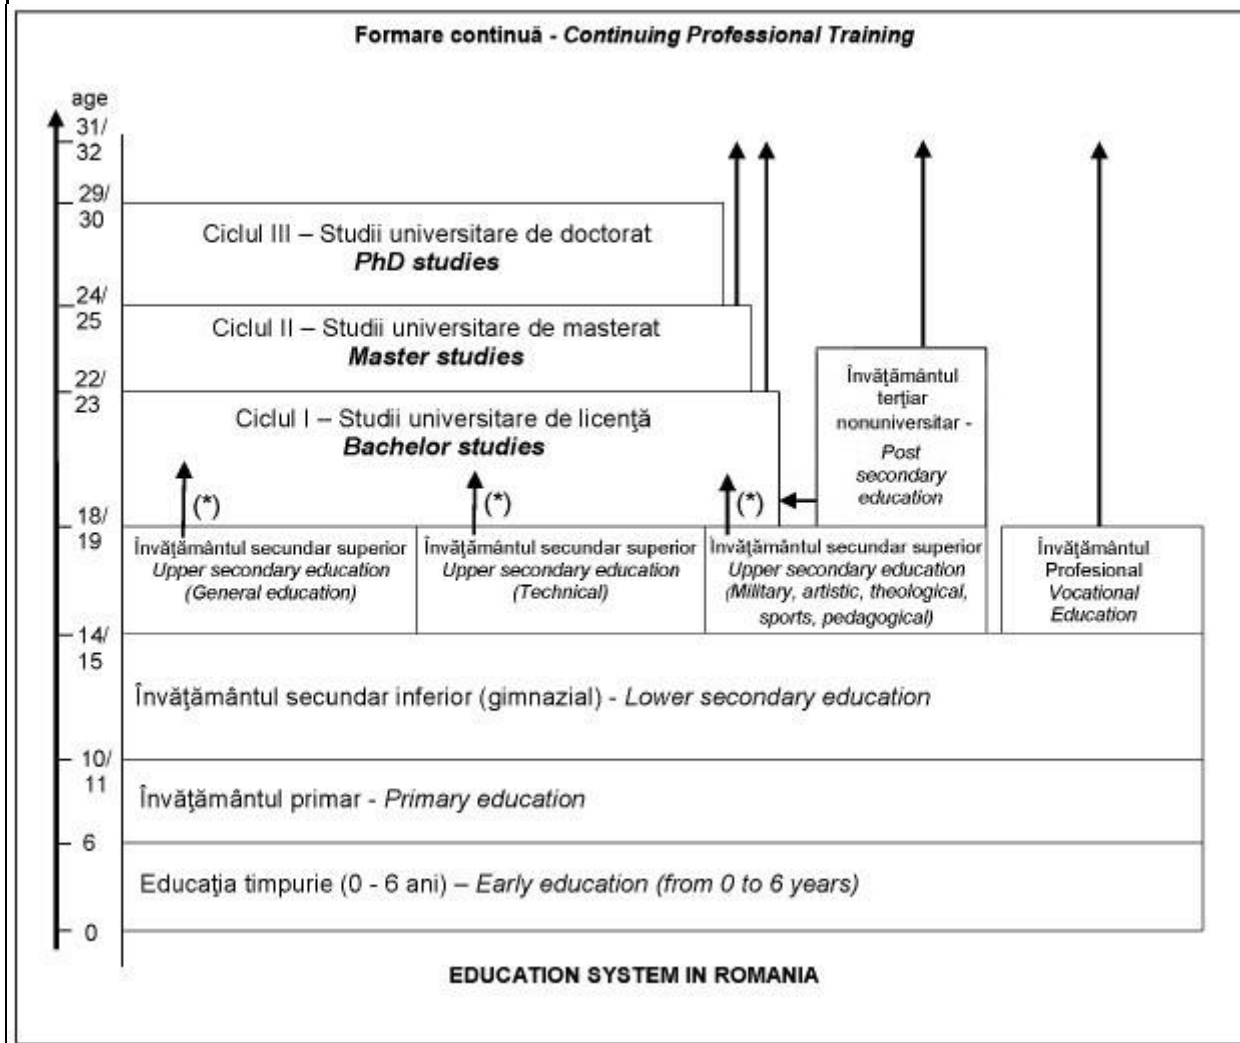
Formare continuă - *Continuing Professional Training*

age
31/ 32
29/ 30
24/ 25
22/ 23
18/ 19
14/ 15
10/ 11
6
0

Ciclul III – Studii universitare de doctorat
**PhD studies**

Ciclul II – Studii universitare de masterat
**Master studies**

Ciclul I – Studii universitare de licenţă
**Bachelor studies**

Învăţământul terţiar nonuniversitar - *Post secondary education*

(*)
(*)
(*)

Învăţământul secundar superior *Upper secondary education (General education)*

Învăţământul secundar superior *Upper secondary education (Technical)*

Învăţământul secundar superior *Upper secondary education (Military, artistic, theological, sports, pedagogical)*

Învăţământul Profesional *Vocational Education*

Învăţământul secundar inferior (gimnazial) - *Lower secondary education*

Învăţământul primar - *Primary education*

Educaţia timpurie (0 - 6 ani) – *Early education (from 0 to 6 years)*

EDUCATION SYSTEM IN ROMANIA